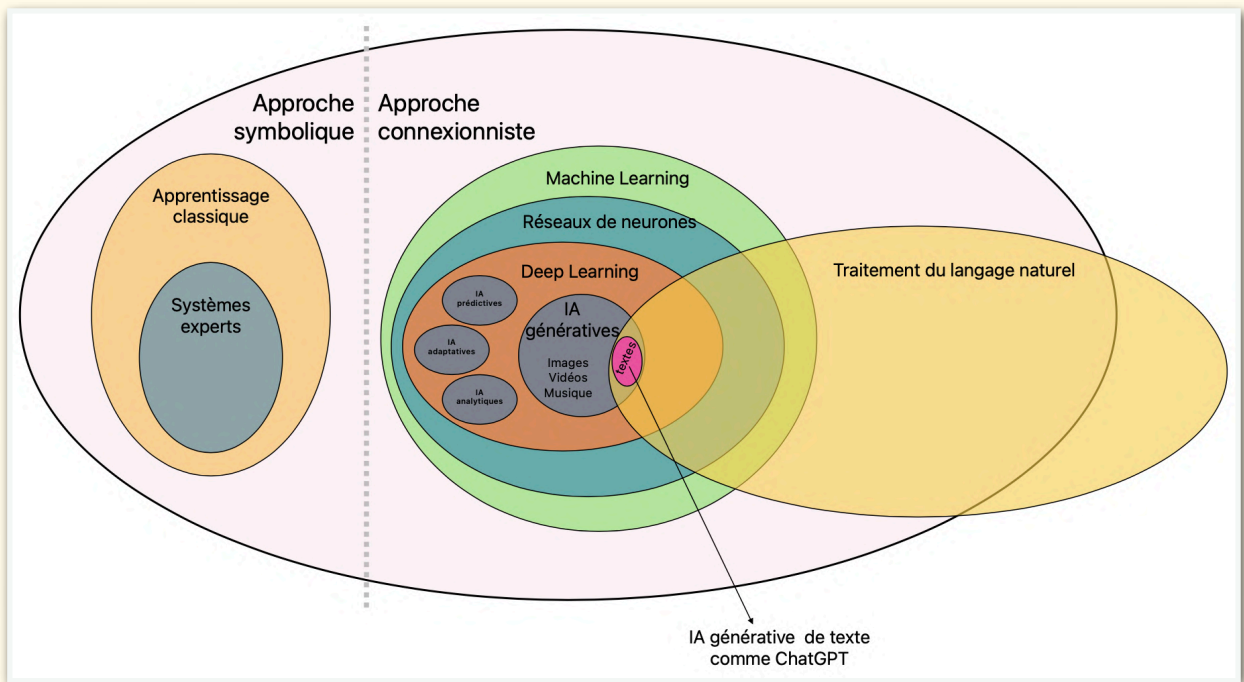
Approche symbolique

Approche connexionniste

Apprentissage classique

Systèmes experts

Machine Learning

Réseaux de neurones

Deep Learning

Traitement du langage naturel

IA prédictives

IA adaptatives

IA analytiques

IA génératives

Images
Vidéos
Musique

textes

IA générative de texte comme ChatGPT